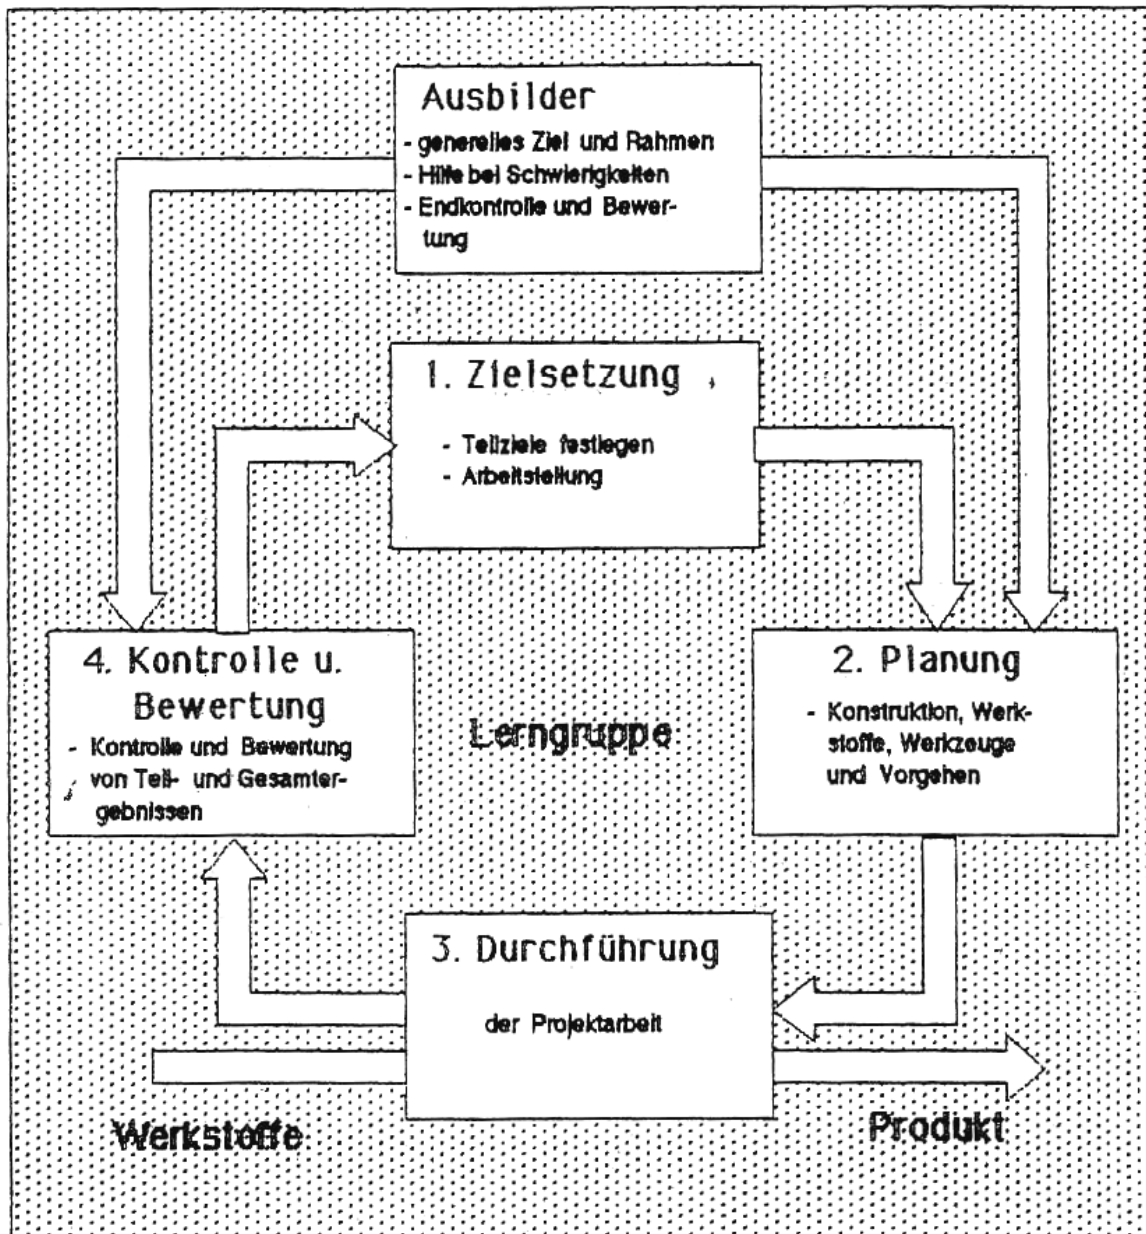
Ausbilder
- generelles Ziel und Rahmen
- Hilfe bei Schwierigkeiten
- Endkontrolle und Bewertung

1. Zielsetzung
- Teilziele festlegen
- Arbeitsstellung

4. Kontrolle u. Bewertung
- Kontrolle und Bewertung von Teil- und Gesamtergebnissen

Lerngruppe

2. Planung
- Konstruktion, Werkstoffe, Werkzeuge und Vorgehen

3. Durchführung
der Projektarbeit

Werkstoffe

Produkt